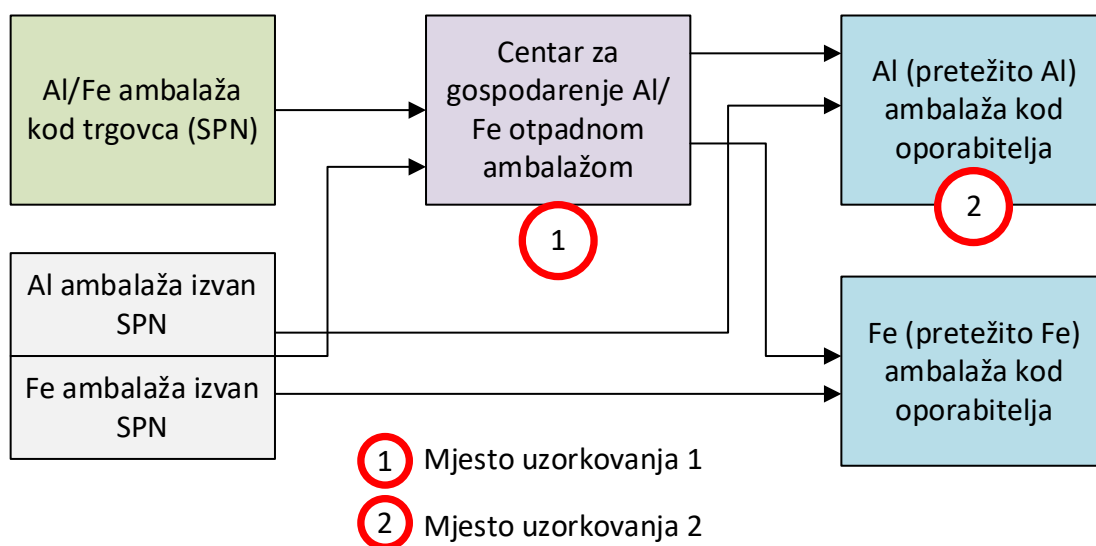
Al/Fe ambalaža kod trgovca (SPN)

Centar za gospodarenje Al/ Fe otpadnom ambalažom

1

Al (pretežito Al) ambalaža kod oporabitelja

2

Al ambalaža izvan SPN

Fe ambalaža izvan SPN

Fe (pretežito Fe) ambalaža kod oporabitelja

1 Mjesto uzorkovanja 1

2 Mjesto uzorkovanja 2